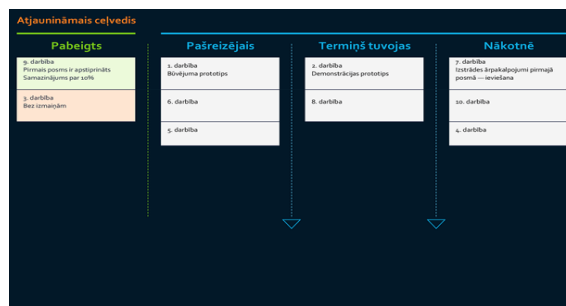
Atjauninămais ceļvedis

Pabeigts

9. darbība
Pirmais posms ir apstiprināts
Samazinājums par 10%

3. darbība
Bez izmaiņām

Pašreizējais

1. darbība
Būvējuma prototips

6. darbība

5. darbība

Termiņš tuvojas

2. darbība
Demonstrācijas prototips

8. darbība

Nākotnē

7. darbība
Izstrādes ārpakalpojumi pirmajā posmā — ieviešana

10. darbība

4. darbība